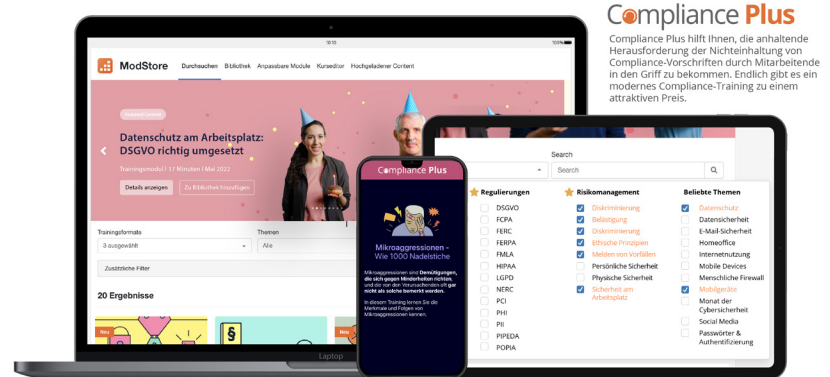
Compliance Plus

Compliance Plus hilft Ihnen, die anhaltende Herausforderung der Nichteinhaltung von Compliance-Vorschriften durch Mitarbeitende in den Griff zu bekommen. Endlich gibt es ein modernes Compliance-Training zu einem attraktiven Preis.

10:15

ModStore Durchsuchen Bibliothek Anpassbare Module Kurseditor Hochgeladener Content

Featured Content

Datenschutz am Arbeitsplatz: DSGVO richtig umgesetzt

Trainingsmodul | 17 Minuten | Mai 2022

Details anzeigen Zu Bibliothek hinzufügen

Trainingsformate
3 ausgewählt
Themen
Alle
Zusätzliche Filter

20 Ergebnisse

Neu

Laptop

Compliance Plus

Mikroaggressionen - Wie 1000 Nadelstiche

Mikroaggressionen sind Demütigungen, die sich gegen Minderheiten richten, und die von den Verursachenden oft gar nicht als solche bemerkt werden.

In diesem Training lernen Sie die Merkmale und Folgen von Mikroaggressionen kennen.

Search
Search

Regulierungen
DSGVO
FCPA
FERC
FERPA
FMLA
HIPAA
LGPD
NERC
PCI
PHI
PII
PIPEDA
POPIA

Risikomanagement
Diskriminierung
Belästigung
Diskriminierung
Ethische Prinzipien
Melden von Vorfällen
Persönliche Sicherheit
Physische Sicherheit
Sicherheit am Arbeitsplatz

Beliebte Themen
Datenschutz
Datensicherheit
E-Mail-Sicherheit
Homeoffice
Internetnutzung
Mobile Devices
Menschliche Firewall
Mobilgeräte
Monat der Cybersicherheit
Social Media
Passwörter & Authentifizierung